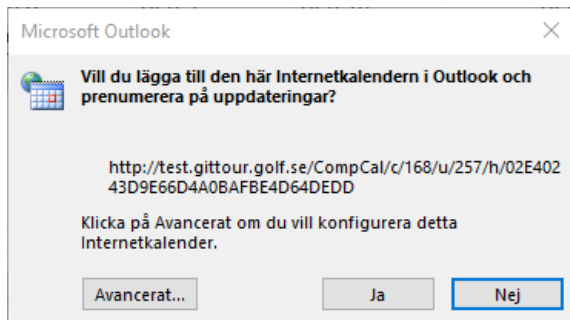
Microsoft Outlook

Vill du lägga till den här Internetkalendern i Outlook och prenumerera på uppdateringar?

http://test.gittour.golf.se/CompCal/c/168/u/257/h/02E40243D9E66D4A0BAFBE4D64DEDD

Klicka på Avancerat om du vill konfigurera detta Internetkalender.

Avancerat...
Ja
Nej